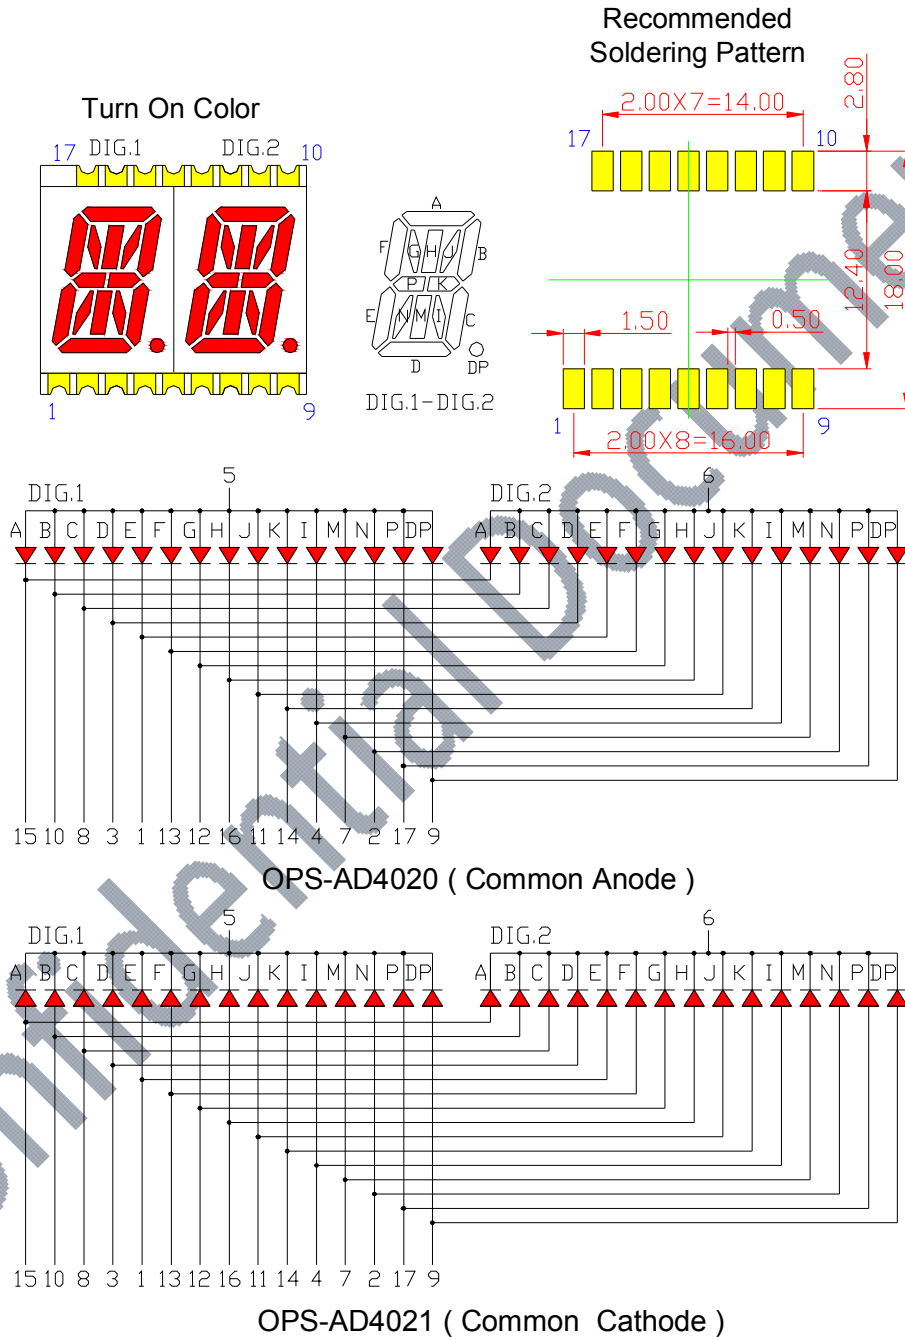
Turn On Color

17 DIG.1 DIG.2 10

1 9

A
F G H J B
P K
E N M I C
D DP

DIG.1-DIG.2

Recommended Soldering Pattern

2.00X7=14.00

2.80

17 10

12.40

18.00

1.50

0.50

1 9

2.00X8=16.00

5

6

DIG.1

DIG.2

A B C D E F G H J K I M N P DP A B C D E F G H J K I M N P DP

15 10 8 3 1 13 12 16 11 14 4 7 2 17 9

OPS-AD4020 ( Common Anode )

5

6

DIG.1

DIG.2

A B C D E F G H J K I M N P DP A B C D E F G H J K I M N P DP

15 10 8 3 1 13 12 16 11 14 4 7 2 17 9

OPS-AD4021 ( Common Cathode )

Confidential Document